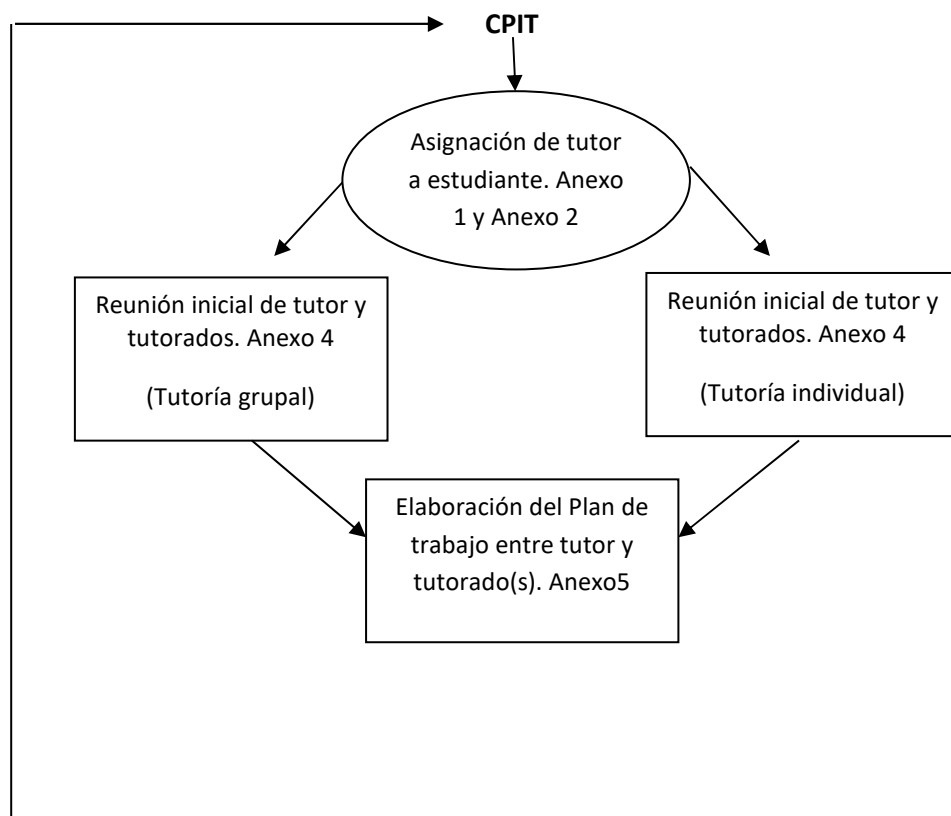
**CPIT**

Asignación de tutor a estudiante. Anexo 1 y Anexo 2

Reunión inicial de tutor y tutorados. Anexo 4

(Tutoría grupal)

Reunión inicial de tutor y tutorados. Anexo 4

(Tutoría individual)

Elaboración del Plan de trabajo entre tutor y tutorado(s). Anexo5